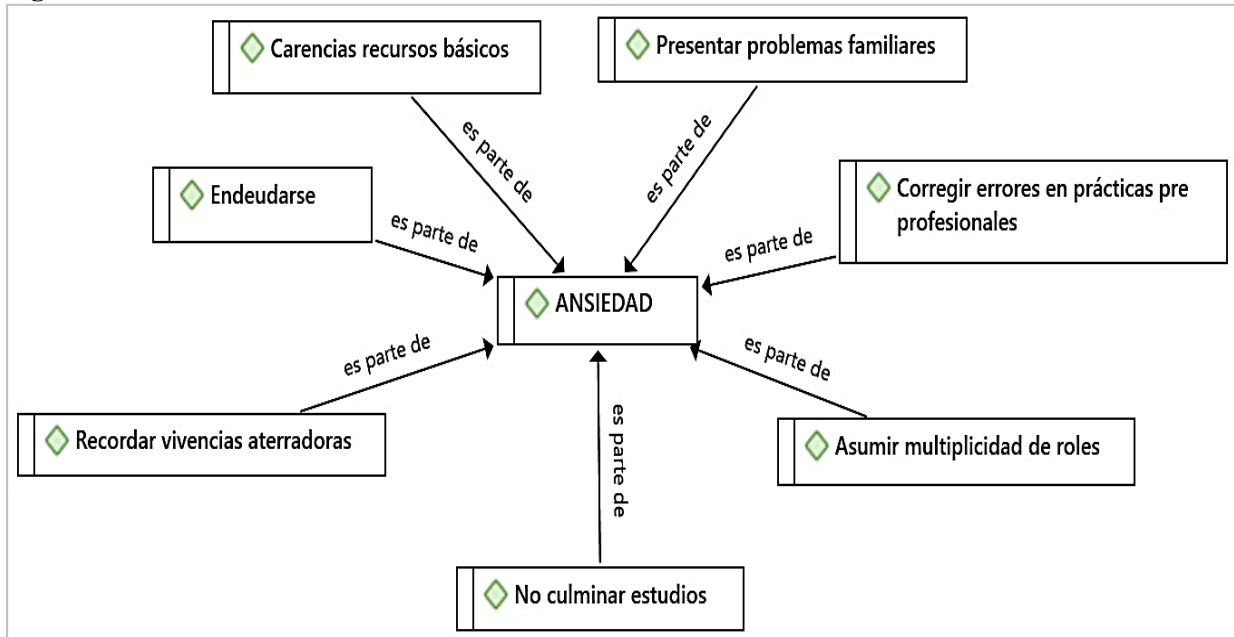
Carencias recursos básicos

Presentar problemas familiares

es parte de

es parte de

Endeudarse

es parte de

Corregir errores en prácticas pre profesionales

es parte de

ANSIEDAD

es parte de

es parte de

Recordar vivencias aterradoras

es parte de

Asumir multiplicidad de roles

No culminar estudios